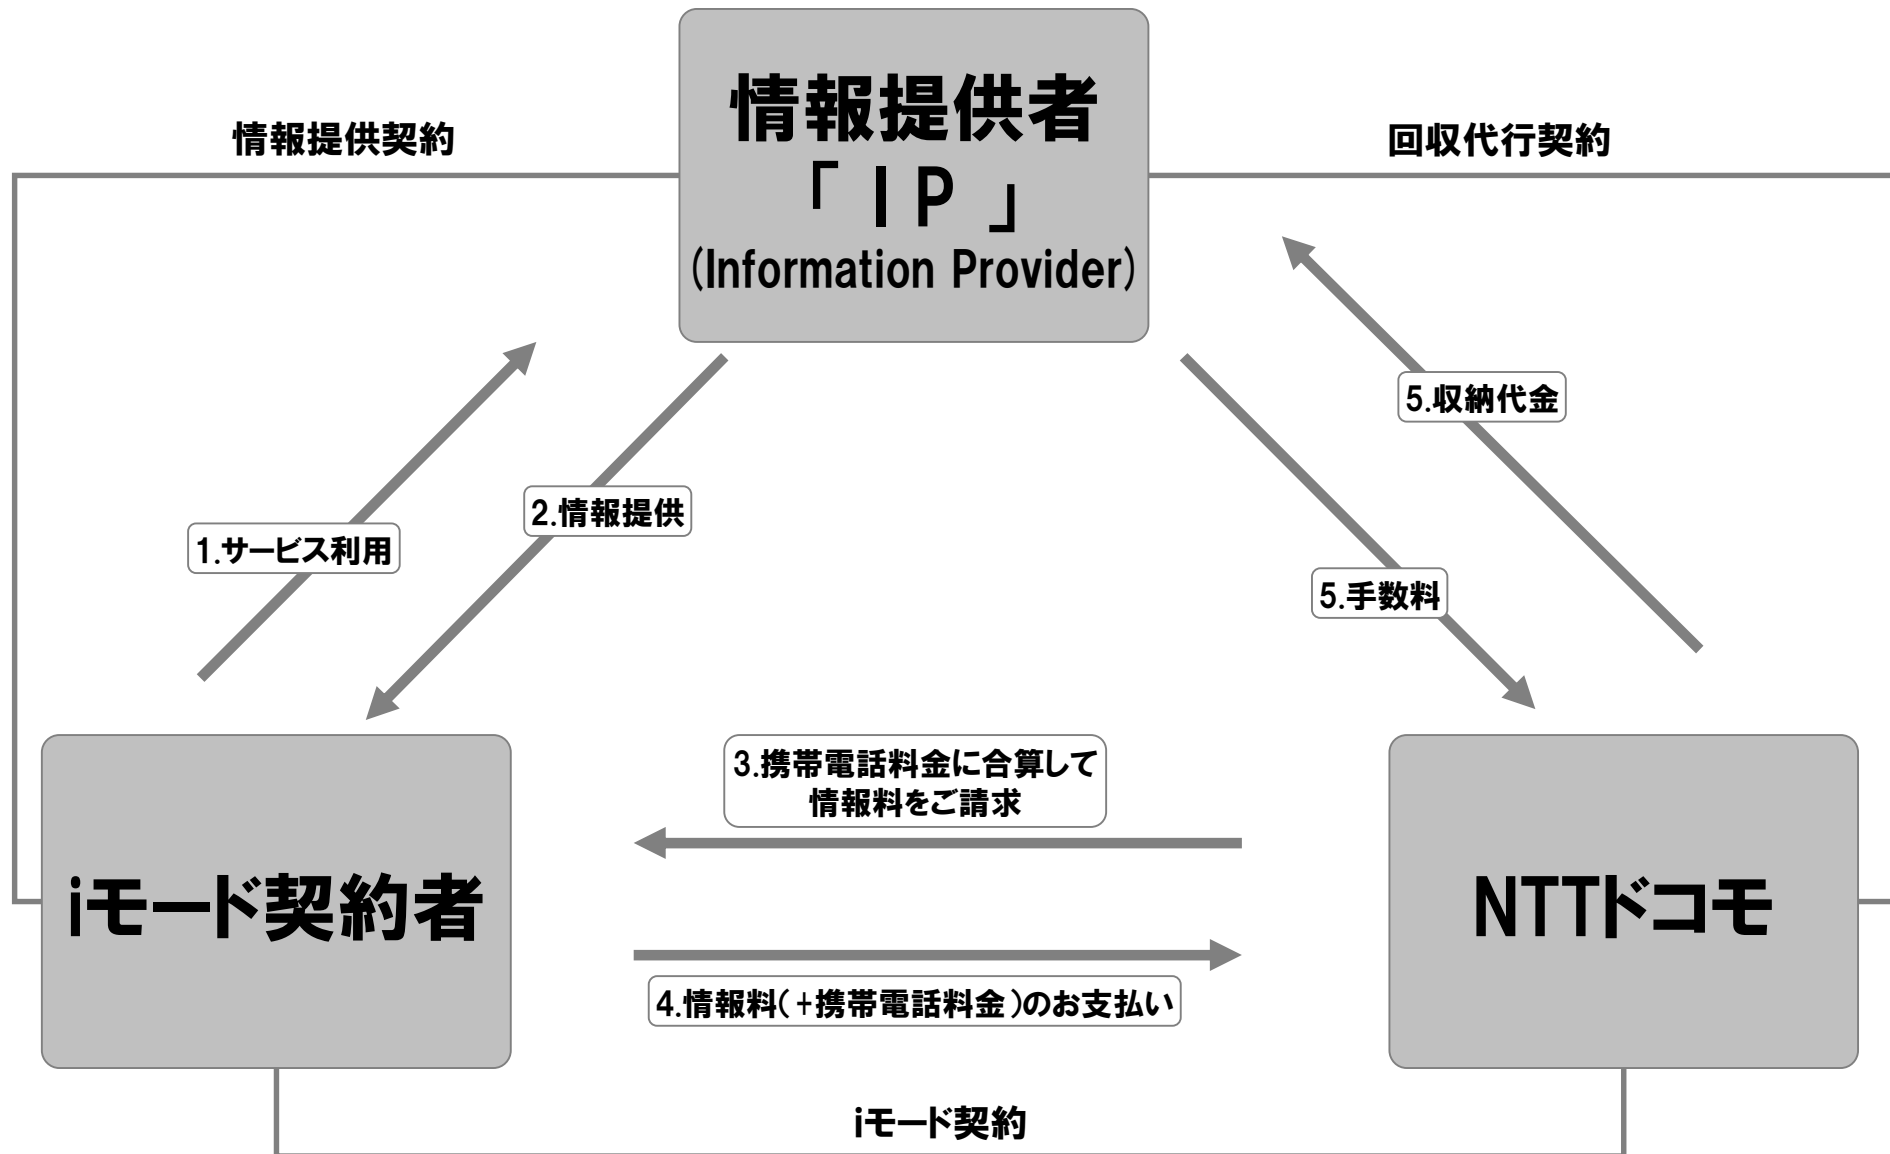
情報提供契約

情報提供者
「IP」
(Information Provider)

回収代行契約

5.収納代金

1.サービス利用

2.情報提供

5.手数料

3.携帯電話料金に合算して
情報料をご請求

iモード契約者

NTTドコモ

4.情報料(+携帯電話料金)のお支払い

iモード契約